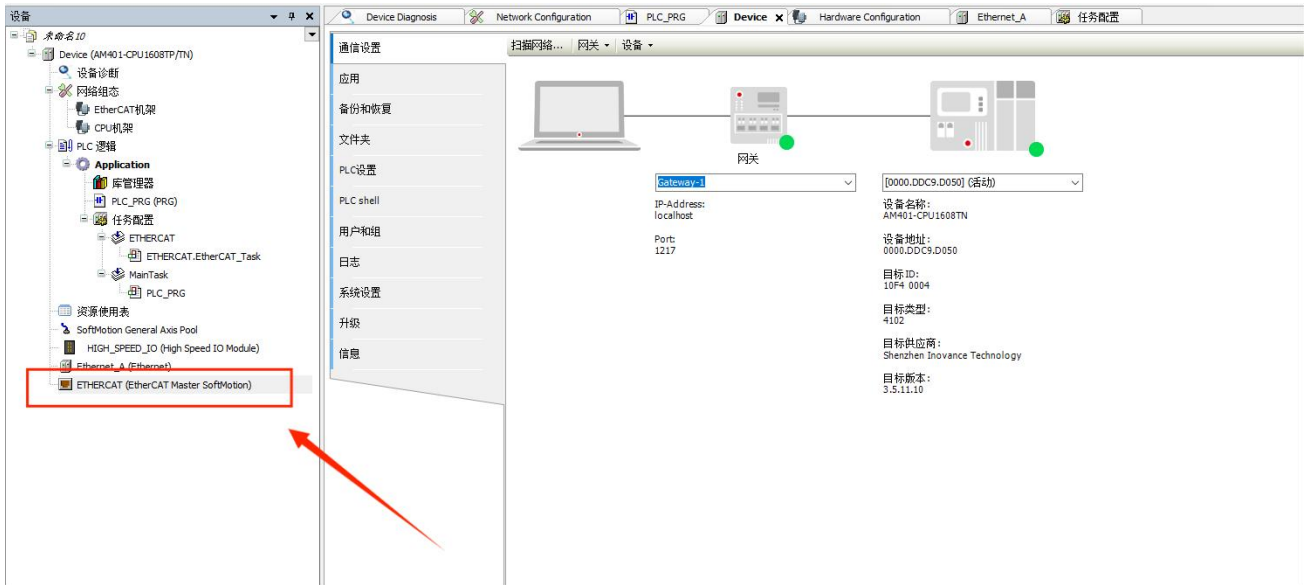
设备

未命名10
Device (AM401-CPU1608TP/TN)
设备诊断
网络组态
EtherCAT机架
CPU机架
PLC 逻辑
Application
库管理器
PLC_PRG (PRG)
任务配置
ETHERCAT
ETHERCAT.EtherCAT_Task
MainTask
PLC_PRG
资源使用表
SoftMotion General Axis Pool
HIGH_SPEED_IO (High Speed IO Module)
Ethernet_A (Ethernet)
ETHERCAT (EtherCAT Master SoftMotion)

Device Diagnosis | Network Configuration | PLC_PRG | Device | Hardware Configuration | Ethernet_A | 任务配置

通信设置
应用
备份和恢复
文件夹
PLC设置
PLC shell
用户和组
日志
系统设置
升级
信息

扫描网络... | 网关 ▾ | 设备 ▾

网关

Gateway-1
IP-Address:
localhost

Port:
1217

[0000.DDC9.D050] (活动)
设备名称:
AM401-CPU1608TN

设备地址:
0000.DDC9.D050

目标ID:
10F4 0004

目标类型:
4102

目标供应商:
Shenzhen Inovance Technology

目标版本:
3.5.11.10